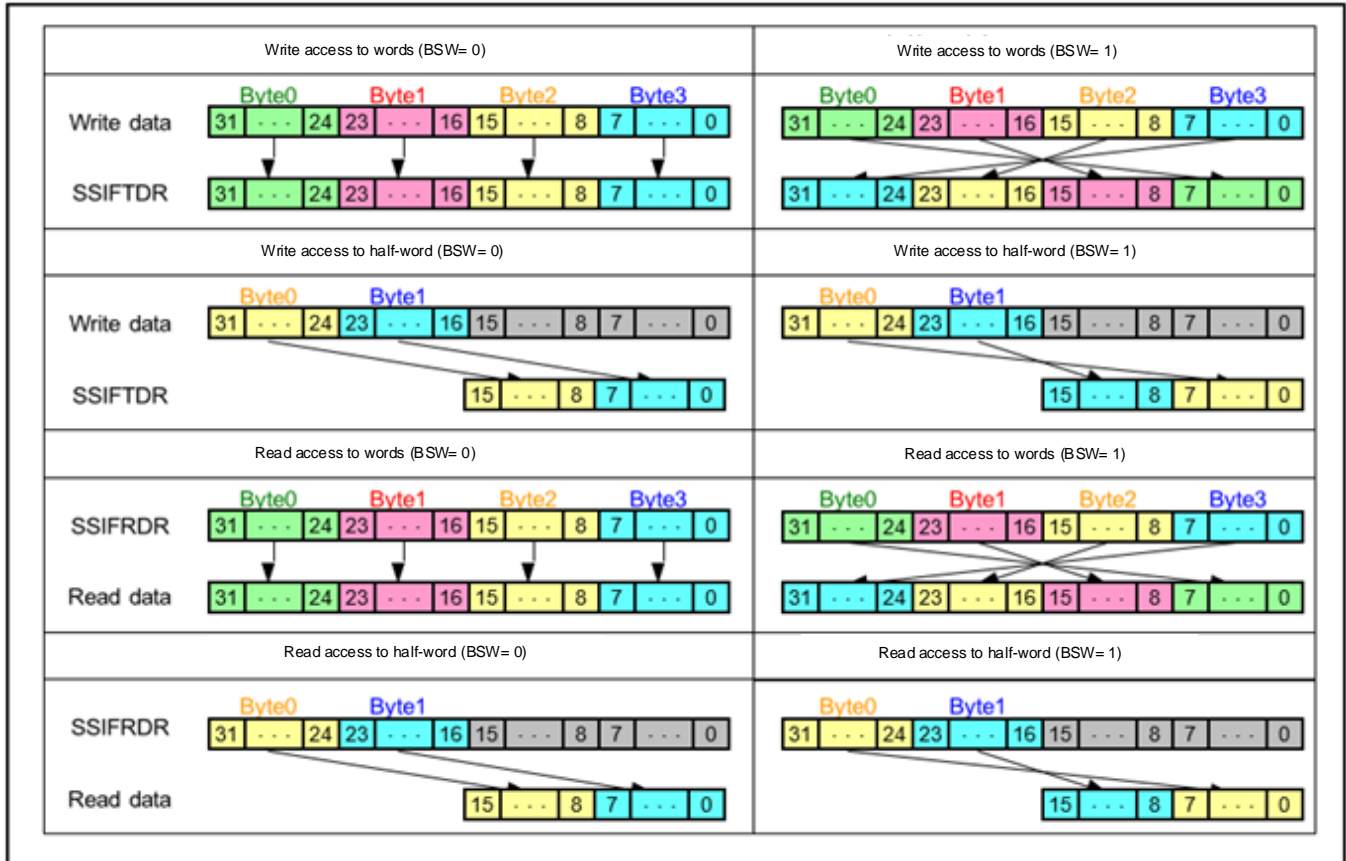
| Write access to words (BSW= 0) | Write access to words (BSW= 1) |
|---|---|
| Byte0 Byte1 Byte2 Byte3<br>Write data 31 ... 24 23 ... 16 15 ... 8 7 ... 0<br>SSIFTDR 31 ... 24 23 ... 16 15 ... 8 7 ... 0 | Byte0 Byte1 Byte2 Byte3<br>31 ... 24 23 ... 16 15 ... 8 7 ... 0<br>31 ... 24 23 ... 16 15 ... 8 7 ... 0 |
| Write access to half-word (BSW= 0) | Write access to half-word (BSW= 1) |
| Byte0 Byte1<br>Write data 31 ... 24 23 ... 16 15 ... 8 7 ... 0<br>SSIFTDR 15 ... 8 7 ... 0 | Byte0 Byte1<br>31 ... 24 23 ... 16 15 ... 8 7 ... 0<br>15 ... 8 7 ... 0 |
| Read access to words (BSW= 0) | Read access to words (BSW= 1) |
| Byte0 Byte1 Byte2 Byte3<br>SSIFRDR 31 ... 24 23 ... 16 15 ... 8 7 ... 0<br>Read data 31 ... 24 23 ... 16 15 ... 8 7 ... 0 | Byte0 Byte1 Byte2 Byte3<br>31 ... 24 23 ... 16 15 ... 8 7 ... 0<br>31 ... 24 23 ... 16 15 ... 8 7 ... 0 |
| Read access to half-word (BSW= 0) | Read access to half-word (BSW= 1) |
| Byte0 Byte1<br>SSIFRDR 31 ... 24 23 ... 16 15 ... 8 7 ... 0<br>Read data 15 ... 8 7 ... 0 | Byte0 Byte1<br>31 ... 24 23 ... 16 15 ... 8 7 ... 0<br>15 ... 8 7 ... 0 |